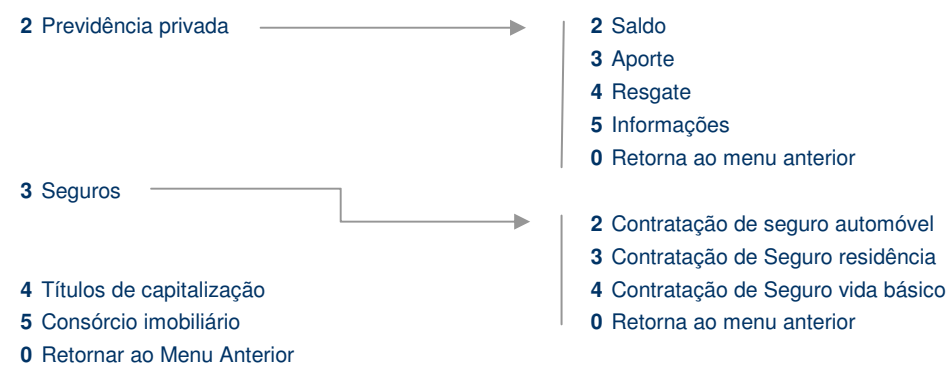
**2** Previdência privada

**2** Saldo
**3** Aporte
**4** Resgate
**5** Informações
**0** Retorna ao menu anterior

**3** Seguros

**2** Contratação de seguro automóvel
**3** Contratação de Seguro residência
**4** Contratação de Seguro vida básico
**0** Retorna ao menu anterior

**4** Títulos de capitalização
**5** Consórcio imobiliário
**0** Retornar ao Menu Anterior